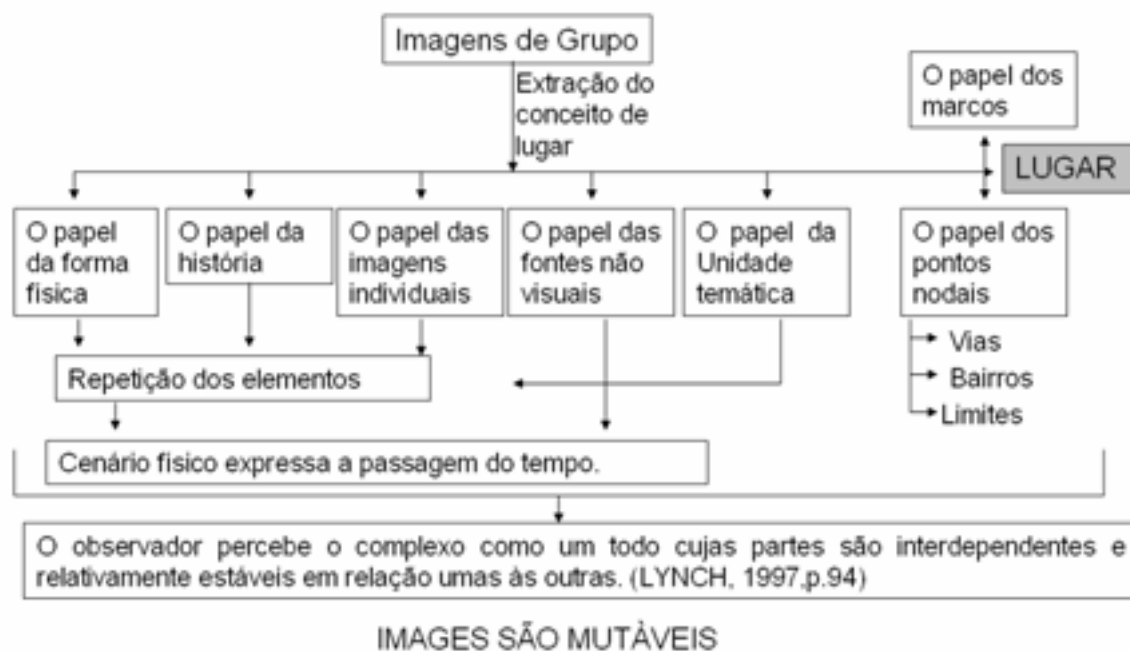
Imagens de Grupo

Extração do conceito de lugar

O papel dos marcos

LUGAR

O papel da forma física

O papel da história

O papel das imagens individuais

O papel das fontes não visuais

O papel da Unidade temática

O papel dos pontos nodais

Vias

Bairros

Limites

Repetição dos elementos

Cenário físico expressa a passagem do tempo.

O observador percebe o complexo como um todo cujas partes são interdependentes e relativamente estáveis em relação umas às outras. (LYNCH, 1997,p.94)

IMAGES SÃO MUTÀVEIS